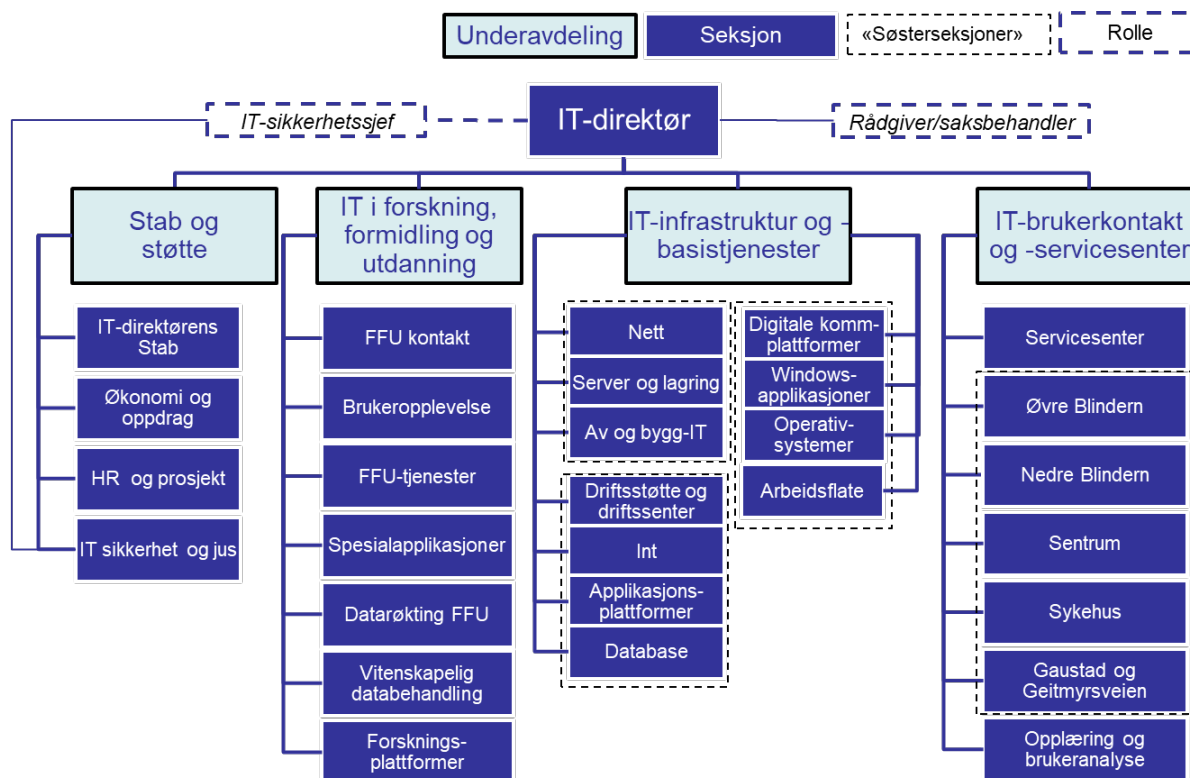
Underavdeling

Seksjon

«Søsterseksjoner»

Rolle

IT-sikkerhetssjef

IT-direktør

Rådgiver/saksbehandler

Stab og støtte

IT-direktørens Stab

Økonomi og oppdrag

HR og prosjekt

IT sikkerhet og jus

IT i forskning, formidling og utdanning

FFU kontakt

Brukeropplevelse

FFU-tjenester

Spesialapplikasjoner

Datarøkting FFU

Vitenskapelig databehandling

Forsknings-plattformer

IT-infrastruktur og -basistjenester

Nett

Server og lagring

Av og bygg-IT

Driftsstøtte og driftssenter

Int

Applikasjons-plattformer

Database

Digitale komm-plattformer

Windows-applikasjoner

Operativ-systemer

Arbeidsflate

IT-brukerkontakt og -servicesenter

Servicesenter

Øvre Blindern

Nedre Blindern

Sentrum

Sykehus

Gaustad og Geitmyrsveien

Opplæring og brukeranalyse